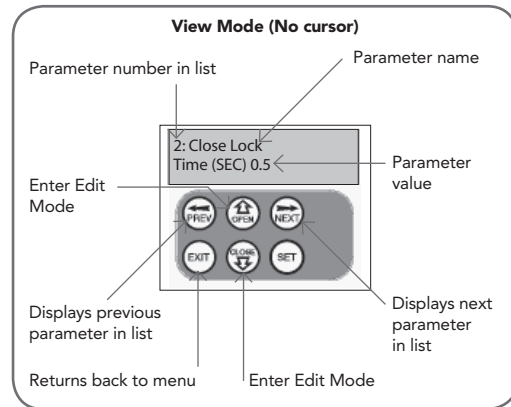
View Mode (No cursor)

Parameter number in list

Parameter name

2: Close Lock
Time (SEC) 0.5

Parameter value

Enter Edit Mode

PREV

OPEN

NEXT

EXIT

CLOSE

SET

Displays previous parameter in list

Displays next parameter in list

Returns back to menu

Enter Edit Mode